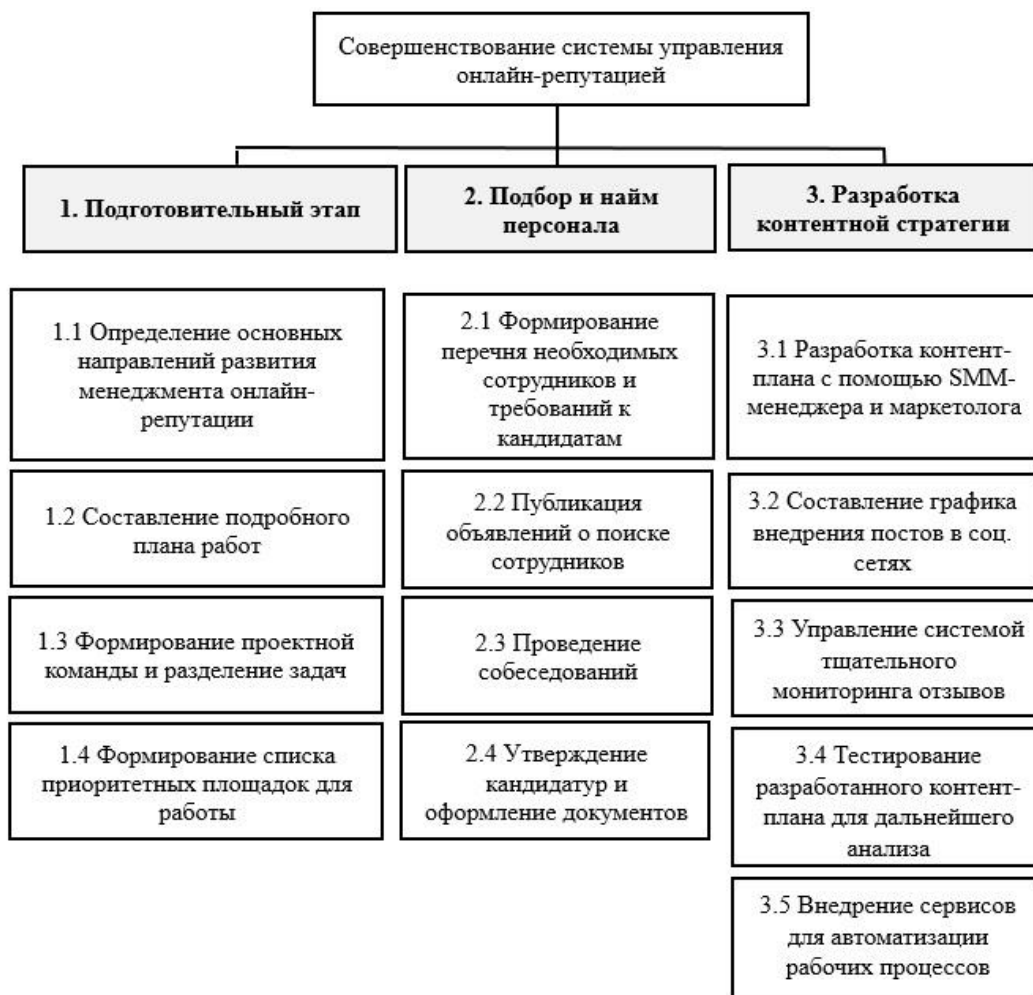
Совершенствование системы управления онлайн-репутацией

1. Подготовительный этап

2. Подбор и найм персонала

3. Разработка контентной стратегии

1.1 Определение основных направлений развития менеджмента онлайн-репутации

1.2 Составление подробного плана работ

1.3 Формирование проектной команды и разделение задач

1.4 Формирование списка приоритетных площадок для работы

2.1 Формирование перечня необходимых сотрудников и требований к кандидатам

2.2 Публикация объявлений о поиске сотрудников

2.3 Проведение собеседований

2.4 Утверждение кандидатур и оформление документов

3.1 Разработка контент-плана с помощью SMM-менеджера и маркетолога

3.2 Составление графика внедрения постов в соц. сетях

3.3 Управление системой тщательного мониторинга отзывов

3.4 Тестирование разработанного контент-плана для дальнейшего анализа

3.5 Внедрение сервисов для автоматизации рабочих процессов